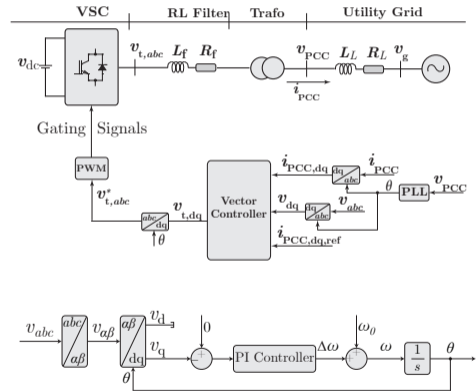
VSC

RL Filter

Trafo

Utility Grid

$v_{dc}$

$v_{t,abc}$

$L_f$

$R_f$

$v_{PCC}$

$L_L$

$R_L$

$v_g$

$i_{PCC}$

Gating Signals

PWM

$v^*_{t,abc}$

abc dq

$\theta$

$v_{t,dq}$

Vector Controller

$i_{PCC,dq}$

dq abc

$i_{PCC}$

$\theta$

PLL

$v_{PCC}$

$v_{dq}$

dq abc

$v_{abc}$

$i_{PCC,dq,ref}$

$v_{abc}$

abc $\alpha\beta$

$v_{\alpha\beta}$

$\alpha\beta$ dq

$v_d$

$v_q$

$\theta$

0

+

−

PI Controller

$\Delta\omega$

$\omega_0$

+

+

$\omega$

$\frac{1}{s}$

$\theta$